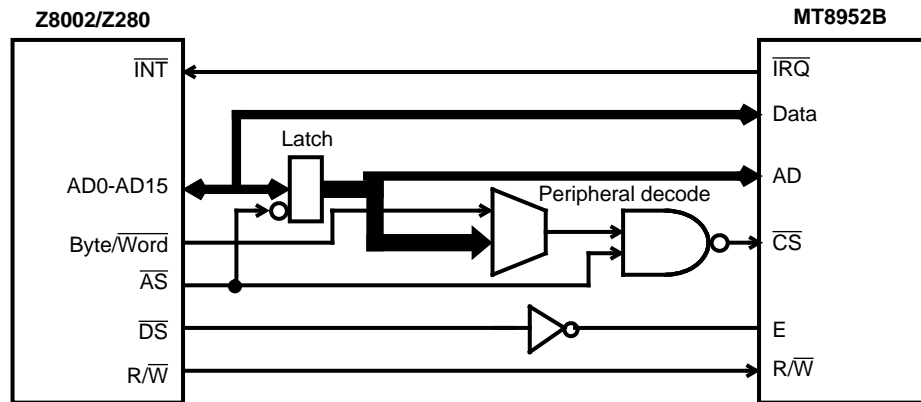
Z8002/Z280

MT8952B

$\overline{INT}$

$\overline{IRQ}$

Data

Latch

AD0-AD15

AD

Peripheral decode

Byte/$\overline{Word}$

$\overline{CS}$

$\overline{AS}$

$\overline{DS}$

E

R/$\overline{W}$

R/$\overline{W}$